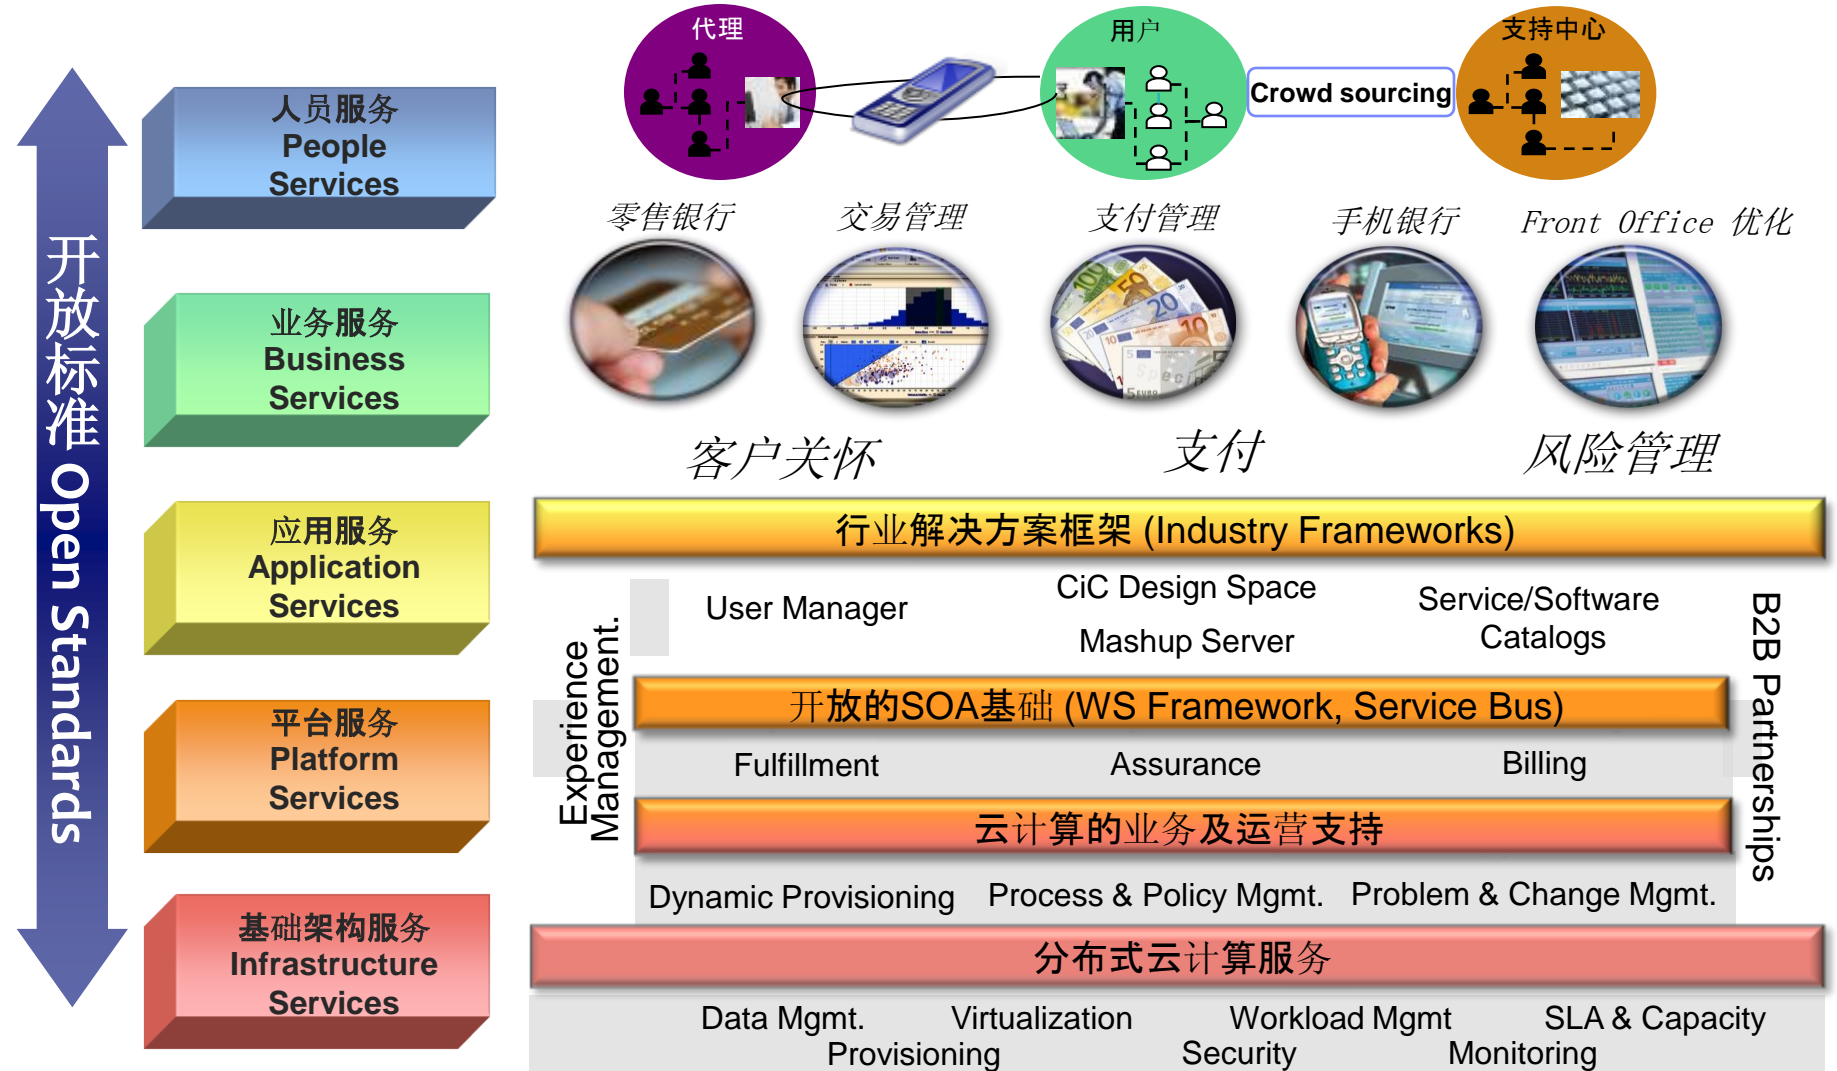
开放标准 Open Standards

人员服务
People
Services

业务服务
Business
Services

应用服务
Application
Services

平台服务
Platform
Services

基础架构服务
Infrastructure
Services

代理

用户

Crowd sourcing

支持中心

零售银行

交易管理

支付管理

手机银行

Front Office 优化

客户关怀

支付

风险管理

行业解决方案框架 (Industry Frameworks)

Experience Management.

User Manager

CiC Design Space

Mashup Server

Service/Software Catalogs

B2B Partnerships

开放的SOA基础 (WS Framework, Service Bus)

Fulfillment

Assurance

Billing

云计算的业务及运营支持

Dynamic Provisioning

Process & Policy Mgmt.

Problem & Change Mgmt.

分布式云计算服务

Data Mgmt.

Virtualization

Workload Mgmt

SLA & Capacity

Provisioning

Security

Monitoring